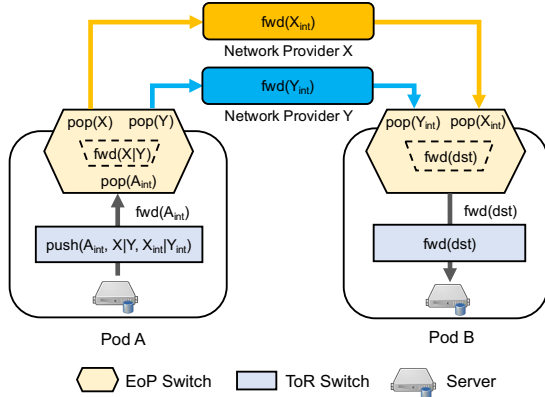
fwd($X_{int}$)

Network Provider X

fwd($Y_{int}$)

Network Provider Y

pop(X) pop(Y)

fwd(X|Y)

pop($A_{int}$)

fwd($A_{int}$)

push($A_{int}$, X|Y, $X_{int}$|$Y_{int}$)

Pod A

pop($Y_{int}$) pop($X_{int}$)

fwd(dst)

fwd(dst)

fwd(dst)

Pod B

EoP Switch ToR Switch Server